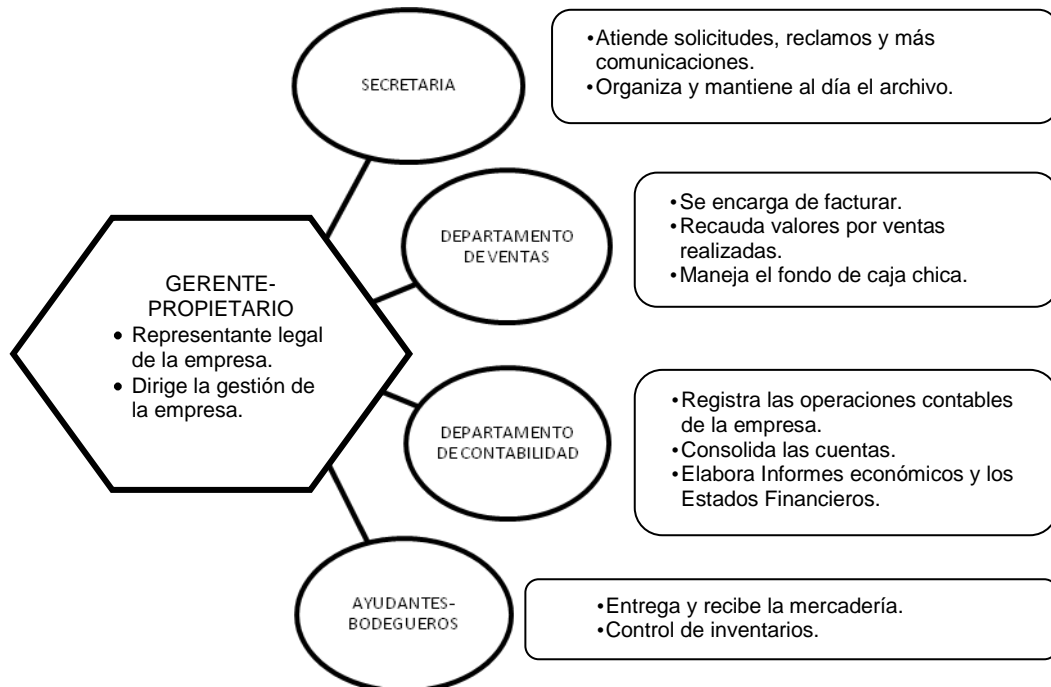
SECRETARIA

•Atiende solicitudes, reclamos y más comunicaciones.
•Organiza y mantiene al día el archivo.

DEPARTAMENTO DE VENTAS

•Se encarga de facturar.
•Recauda valores por ventas realizadas.
•Maneja el fondo de caja chica.

GERENTE-PROPIETARIO
• Representante legal de la empresa.
• Dirige la gestión de la empresa.

DEPARTAMENTO DE CONTABILIDAD

•Registra las operaciones contables de la empresa.
•Consolida las cuentas.
•Elabora Informes económicos y los Estados Financieros.

AYUDANTES-BODEGUEROS

•Entrega y recibe la mercadería.
•Control de inventarios.